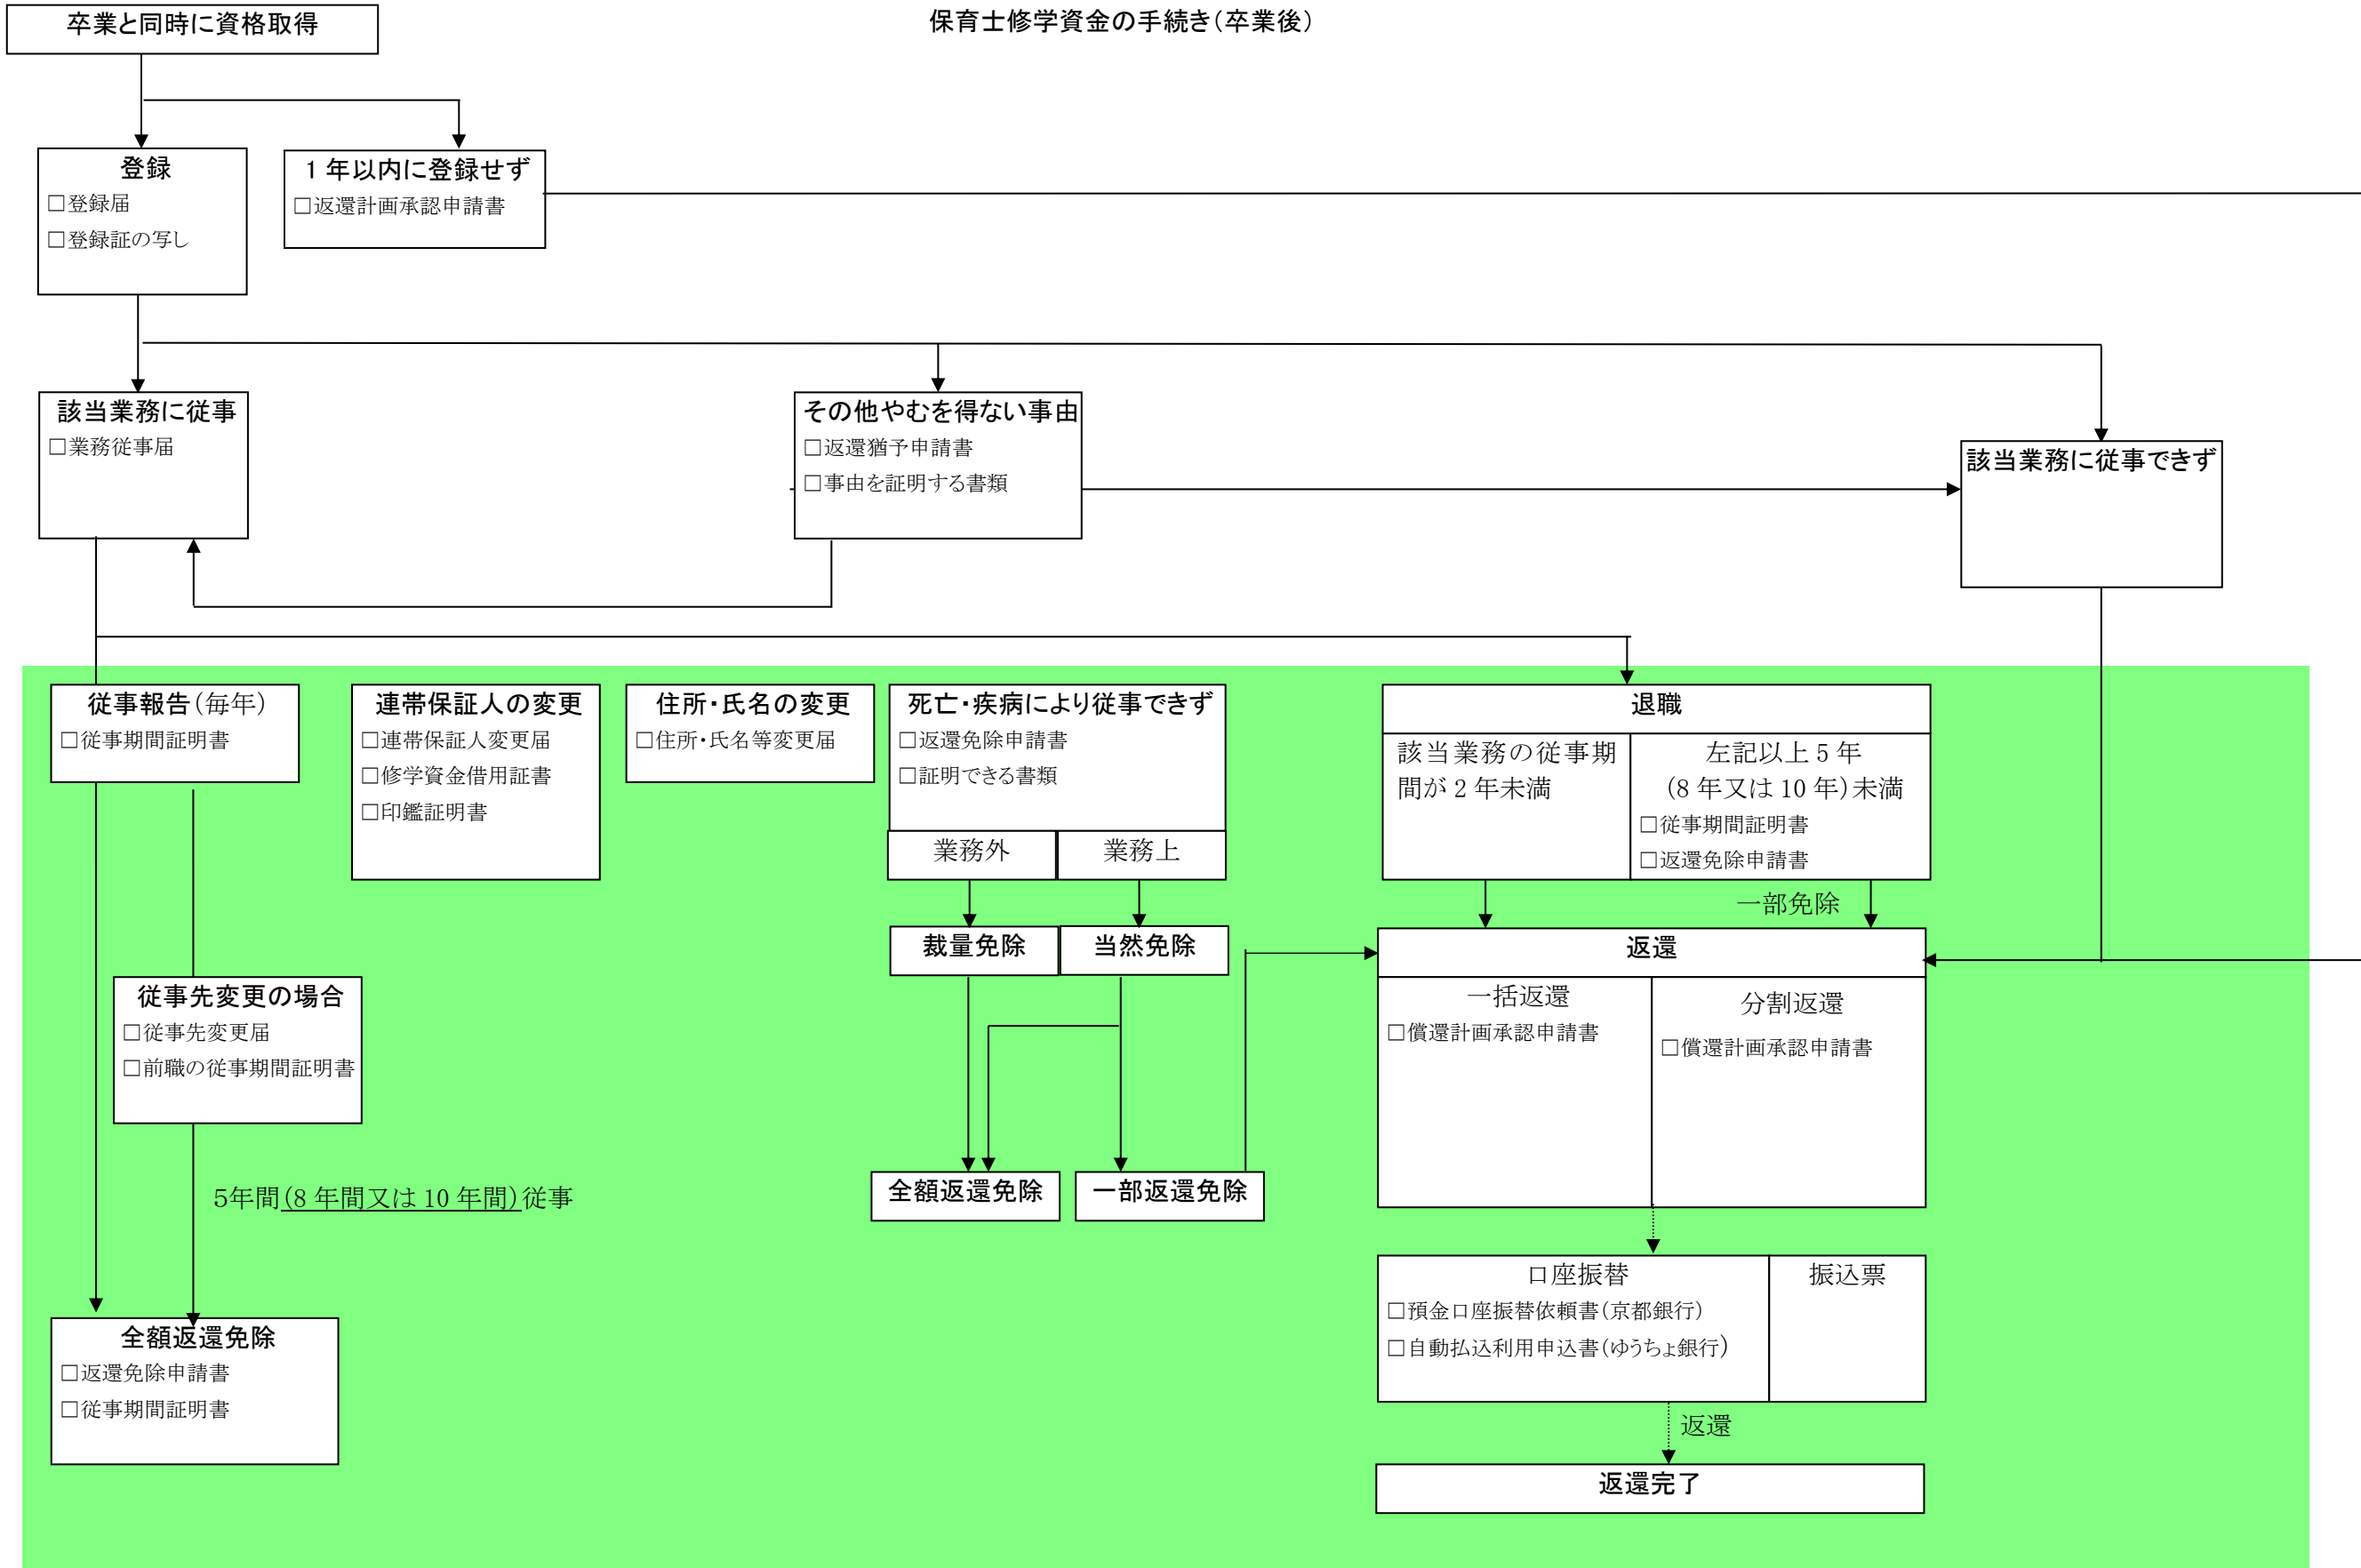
卒業と同時に資格取得

保育士修学資金の手続き（卒業後）

登録
□登録届
□登録証の写し

１年以内に登録せず
□返還計画承認申請書

該当業務に従事
□業務従事届

その他やむを得ない事由
□返還猶予申請書
□事由を証明する書類

該当業務に従事できず

従事報告（毎年）
□従事期間証明書

連帯保証人の変更
□連帯保証人変更届
□修学資金借用証書
□印鑑証明書

住所・氏名の変更
□住所・氏名等変更届

死亡・疾病により従事できず
□返還免除申請書
□証明できる書類

業務外

業務上

裁量免除

当然免除

退職

該当業務の従事期間が２年未満

左記以上５年（８年又は１０年）未満
□従事期間証明書
□返還免除申請書

一部免除

返還

一括返還
□償還計画承認申請書

分割返還
□償還計画承認申請書

従事先変更の場合
□従事先変更届
□前職の従事期間証明書

5年間（8年間又は10年間）従事

全額返還免除

一部返還免除

口座振替
□預金口座振替依頼書（京都銀行）
□自動払込利用申込書（ゆうちょ銀行）

振込票

返還

全額返還免除
□返還免除申請書
□従事期間証明書

返還完了